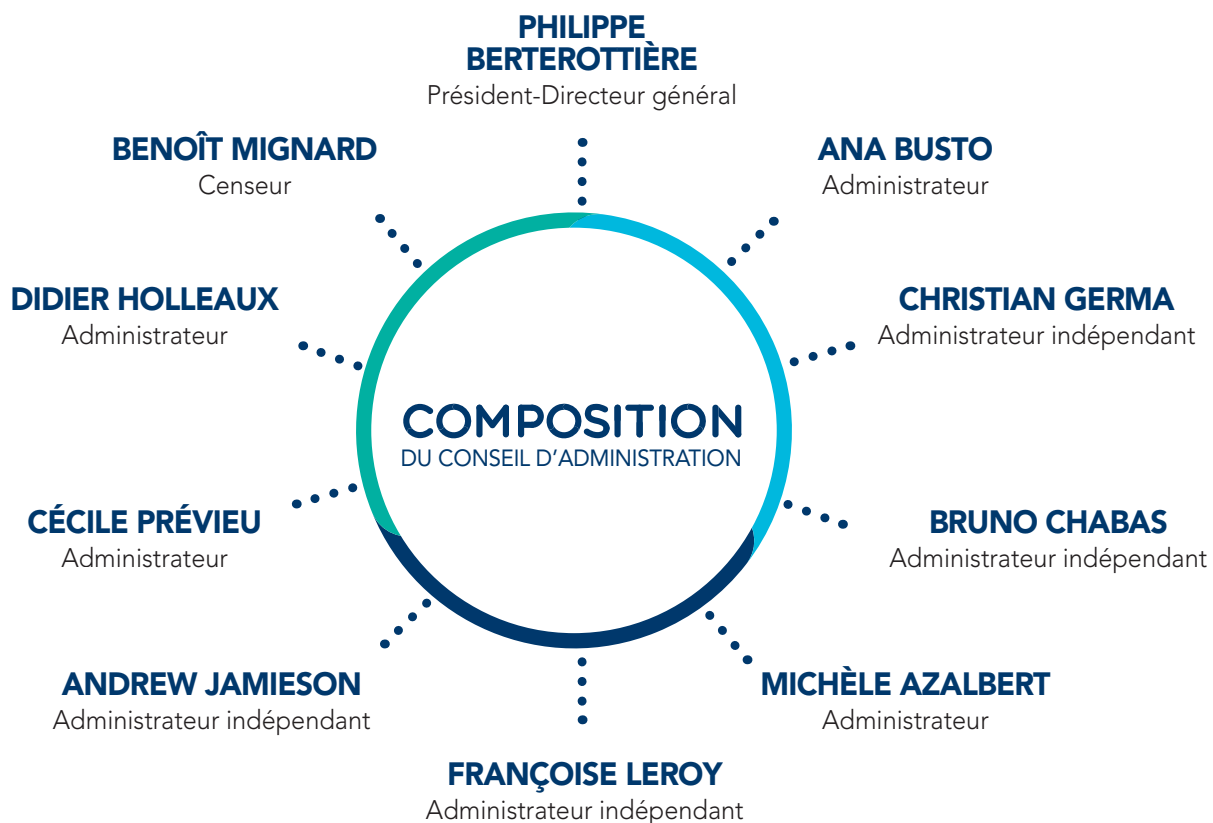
PHILIPPE BERTEROTTIÈRE
Président-Directeur général

ANA BUSTO
Administrateur

CHRISTIAN GERMA
Administrateur indépendant

BRUNO CHABAS
Administrateur indépendant

MICHÈLE AZALBERT
Administrateur

FRANÇOISE LEROY
Administrateur indépendant

ANDREW JAMIESON
Administrateur indépendant

CÉCILE PRÉVIEU
Administrateur

DIDIER HOLLEAUX
Administrateur

BENOÎT MIGNARD
Censeur

COMPOSITION
DU CONSEIL D'ADMINISTRATION